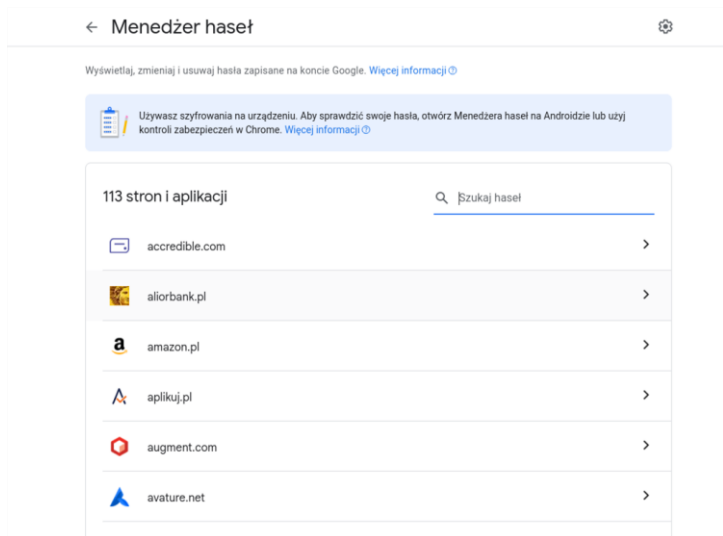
← Menedżer haseł

Wyświetlaj, zmieniaj i usuwaj hasła zapisane na koncie Google. Więcej informacji

Używasz szyfrowania na urządzeniu. Aby sprawdzić swoje hasła, otwórz Menedżera haseł na Androidzie lub użyj kontroli zabezpieczeń w Chrome. Więcej informacji

113 stron i aplikacji

Szukaj haseł

accredible.com

aliorbank.pl

amazon.pl

aplikuj.pl

augment.com

avature.net